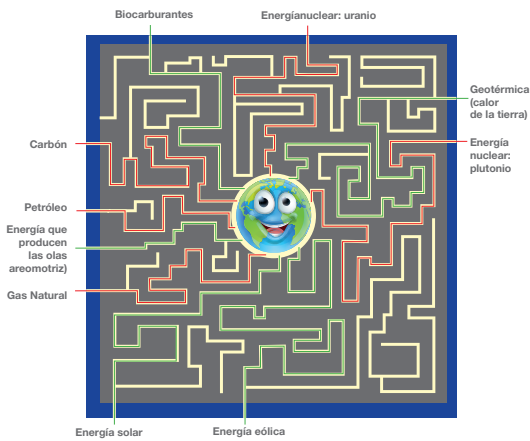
Biocarburantes

Energíanuclear: uranio

Geotérmica (calor de la tierra)

Carbón

Energía nuclear: plutonio

Petróleo

Energía que producen las olas areomotriz)

Gas Natural

Energía solar

Energía eólica